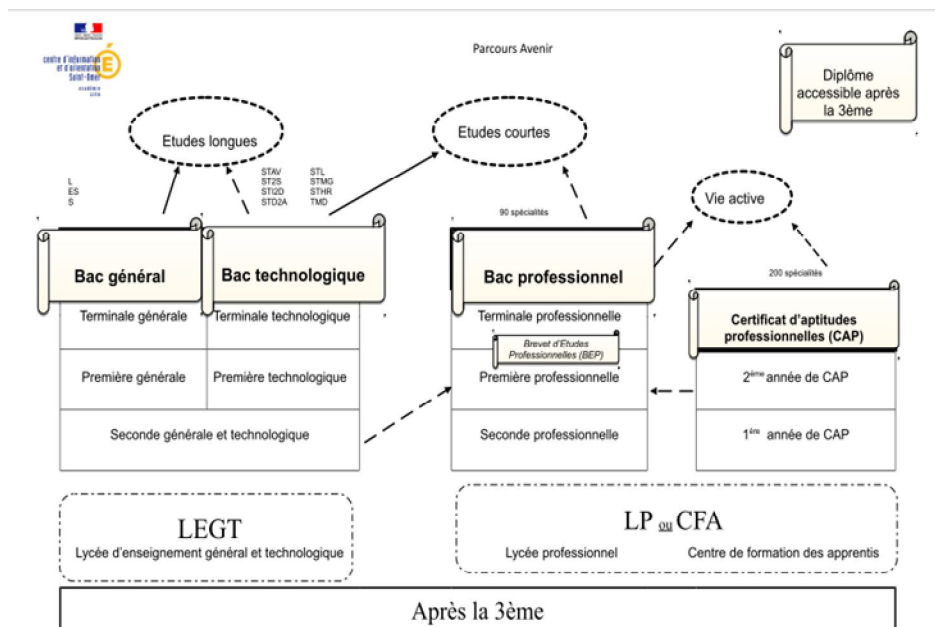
centre d'information et d'orientation Saint-Omer
académie Lille

Parcours Avenir

Diplôme accessible après la 3ème

Etudes longues

Etudes courtes

Vie active

L
ES
S

STAV
ST2S
STI2D
STD2A

STL
STMG
STHR
TMD

90 spécialités

200 spécialités

Bac général

Bac technologique

Bac professionnel

Certificat d'aptitudes professionnelles (CAP)

| Terminale générale | Terminale technologique |
|---|---|
| Première générale | Première technologique |
| Seconde générale et technologique | |

Terminale professionnelle
Brevet d'Etudes Professionnelles (BEP)
Première professionnelle
Seconde professionnelle

2ème année de CAP
1ère année de CAP

LEGT
Lycée d'enseignement général et technologique

LP ou CFA
Lycée professionnel
Centre de formation des apprentis

Après la 3ème